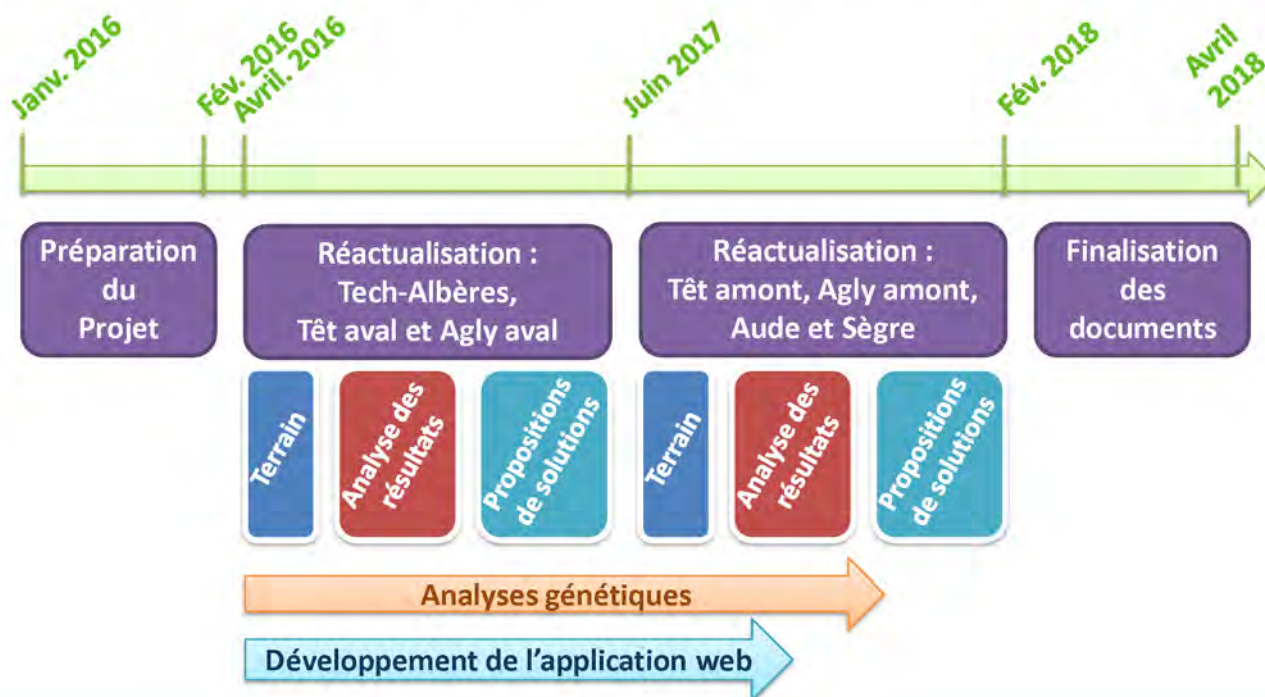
Janv. 2016

Fév. 2016

Avril. 2016

Juin 2017

Fév. 2018

Avril 2018

Préparation du Projet

Réactualisation : Tech-Albères, Têt aval et Agly aval

Terrain

Analyse des résultats

Propositions de solutions

Réactualisation : Têt amont, Agly amont, Aude et Sègre

Terrain

Analyse des résultats

Propositions de solutions

Finalisation des documents

Analyses génétiques

Développement de l'application web